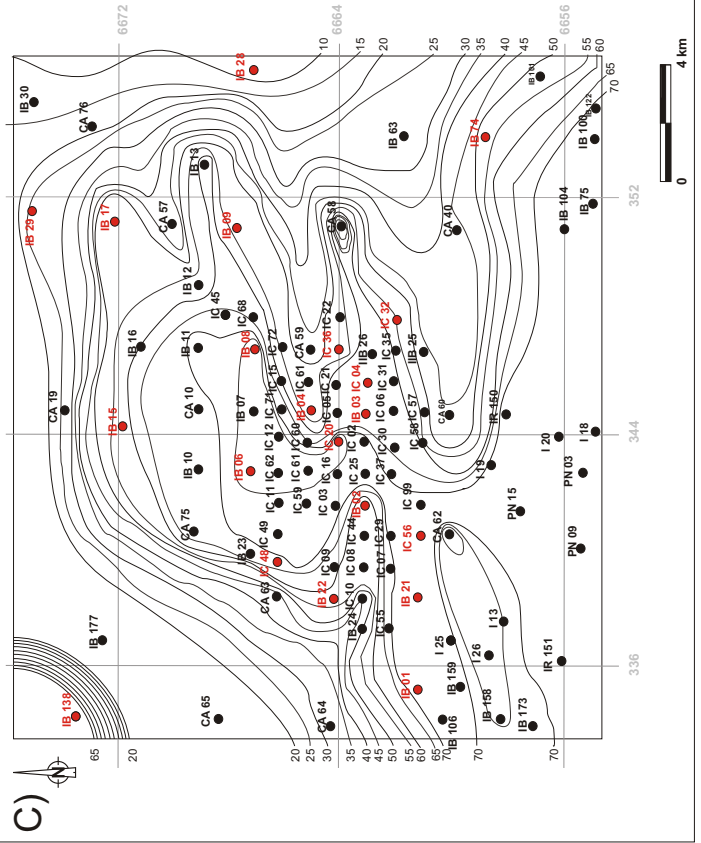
C)

6672
6664
6656
336
344
352

10
15
20
25
30
35
40
45
50
55
60
65
70

20
25
30
35
40
45
50
55
60
65
70
65
20
70

4 km
0

IB 30
CA 76
IB 28
IB 63
IB 74
IB 101
IB 100
IB 122
IB 75
IB 104
CA 40
IB 29
IB 17
CA 57
IB 13
IB 09
CA 58
IB 12
IC 45
IC 68
IC 22
IC 32
IB 16
IB 11
IB 08
IC 72
CA 59
IC 36
IB 26
IC 35
IIB 25
IC 61
IC 05
IC 21
IC 04
IC 31
CA 19
IB 15
CA 10
IB 07
IC 71
IC 15
IB 04
IB 03
IC 06
IC 57
CA 60
IR 150
IC 12
IC 60
IC 20
IC 02
IC 30
IC 58
I 20
I 18
IB 10
IB 06
IC 62
IC 61
IC 16
IC 25
IC 37
IC 63
I 19
PN 03
IC 11
IC 59
IC 03
IC 26
IB 02
IC 99
PN 15
CA 75
IC 49
IC 44
IC 29
CA 62
IB 23
IC 48
IC 09
IC 08
IC 07
IC 56
PN 09
CA 63
IB 22
IC 10
IB 21
IB 24
IC 55
IB 177
I 25
I 13
I 26
IR 151
IB 138
CA 65
CA 64
IB 01
IB 159
IB 106
IB 158
IB 173